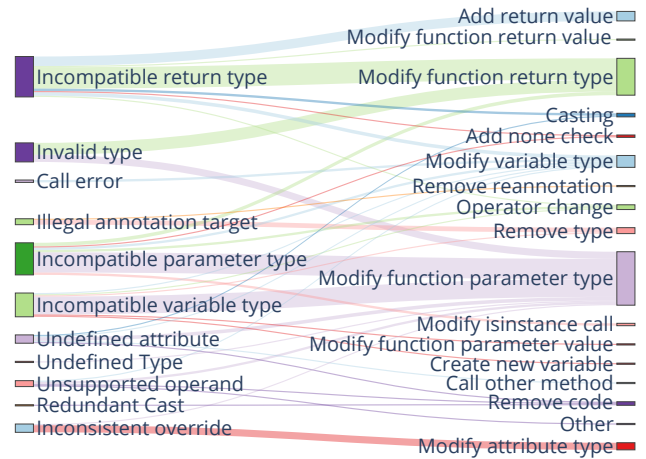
Incompatible return type
Invalid type
Call error
Illegal annotation target
Incompatible parameter type
Incompatible variable type
Undefined attribute
Undefined Type
Unsupported operand
Redundant Cast
Inconsistent override

Add return value
Modify function return value
Modify function return type
Casting
Add none check
Modify variable type
Remove reannotation
Operator change
Remove type
Modify function parameter type
Modify isinstance call
Modify function parameter value
Create new variable
Call other method
Remove code
Other
Modify attribute type